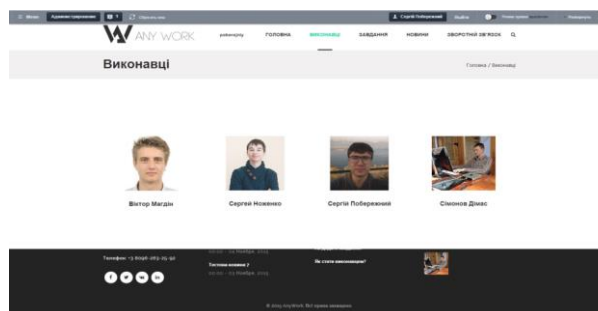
Меню Адмінка сайту 0 Оновлення
Сергій Побережний Вийти
ANY WORK
ГОЛОВНА ВИКОНАВЦІ ЗАВДАННЯ НОВИНИ ЗВОРОТНІЙ ЗВ'ЯЗОК
Виконавці
Головна / Виконавці
Віктор Магдін
Сергей Ноженко
Сергію Побережний
Сімонов Дімас
Телефон: +3 8096-265-25-92
Тестова новина 2
Як стати виконавцем?
© 2015 AnyWork. Всі права захищені.